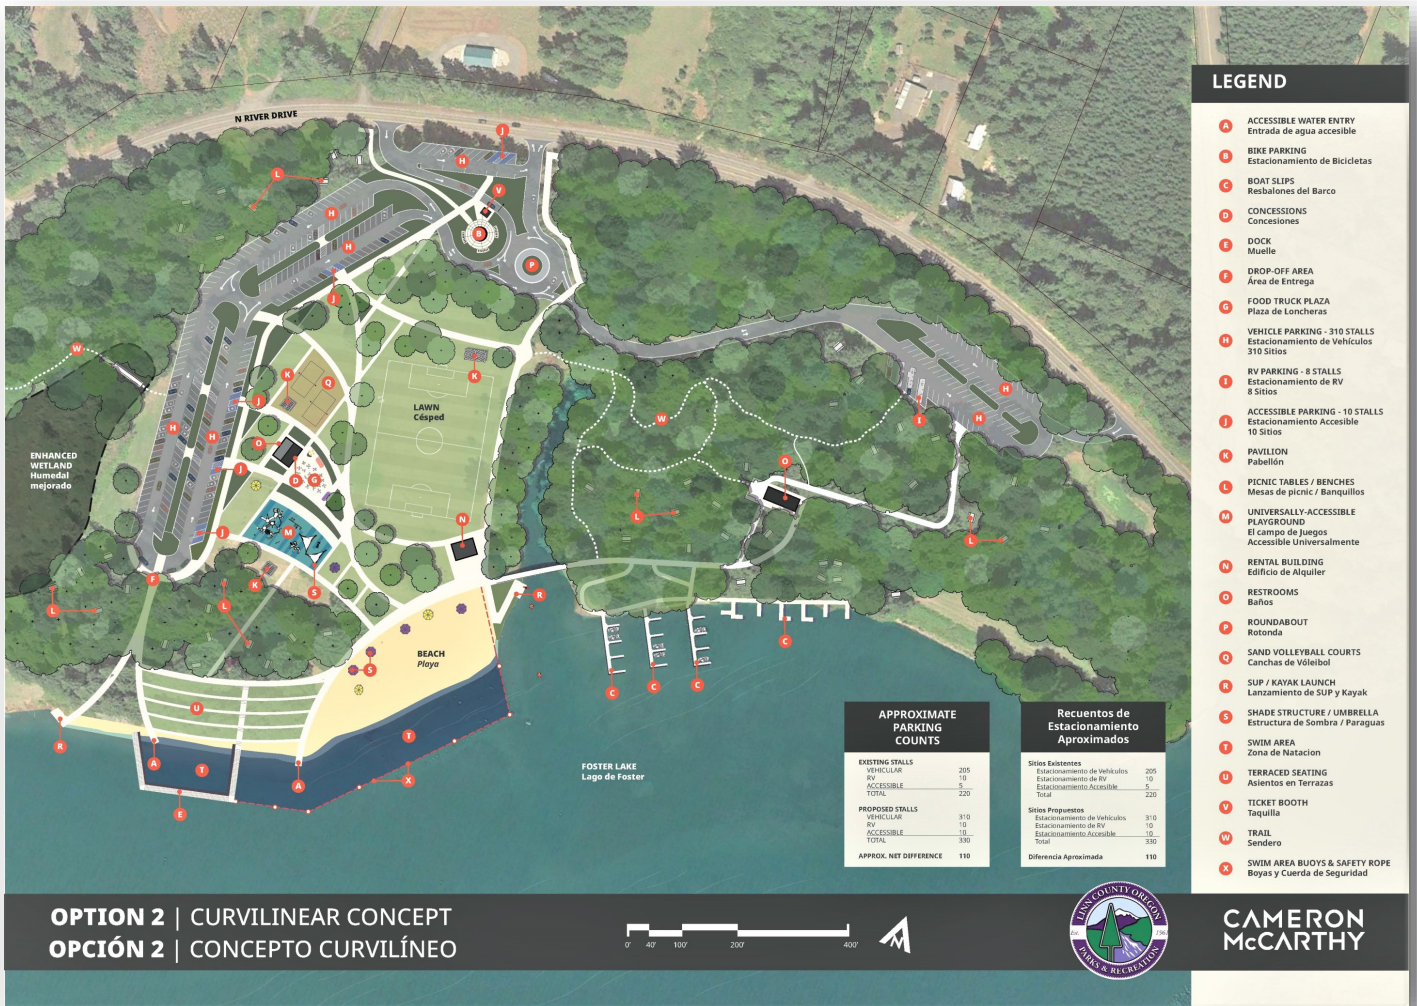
N RIVER DRIVE

ENHANCED WETLAND
Humedal mejorado

LAWN
Césped

BEACH
Playa

FOSTER LAKE
Lago de Foster

A B C D E F G H I J K L M N O P Q R S T U V W X

LEGEND

A ACCESSIBLE WATER ENTRY
Entrada de agua accesible

B BIKE PARKING
Estacionamiento de Bicicletas

C BOAT SLIPS
Resbalones del Barco

D CONCESSIONS
Concesiones

E DOCK
Muelle

F DROP-OFF AREA
Área de Entrega

G FOOD TRUCK PLAZA
Plaza de Loncheras

H VEHICLE PARKING - 310 STALLS
Estacionamiento de Vehículos
310 Sitios

I RV PARKING - 8 STALLS
Estacionamiento de RV
8 Sitios

J ACCESSIBLE PARKING - 10 STALLS
Estacionamiento Accesible
10 Sitios

K PAVILION
Pabellón

L PICNIC TABLES / BENCHES
Mesas de picnic / Banquillos

M UNIVERSALLY-ACCESSIBLE PLAYGROUND
El campo de Juegos Accesible Universalmente

N RENTAL BUILDING
Edificio de Alquiler

O RESTROOMS
Baños

P ROUNDABOUT
Rotonda

Q SAND VOLLEYBALL COURTS
Canchas de Vóleibol

R SUP / KAYAK LAUNCH
Lanzamiento de SUP y Kayak

S SHADE STRUCTURE / UMBRELLA
Estructura de Sombra / Paraguas

T SWIM AREA
Zona de Natacion

U TERRACED SEATING
Asientos en Terrazas

V TICKET BOOTH
Taquilla

W TRAIL
Sendero

X SWIM AREA BUOYS & SAFETY ROPE
Boyas y Cuerda de Seguridad

APPROXIMATE PARKING COUNTS

| EXISTING STALLS | |
|---|---|
| VEHICULAR | 205 |
| RV | 10 |
| ACCESSIBLE | 5 |
| TOTAL | 220 |
| PROPOSED STALLS | |
| VEHICULAR | 310 |
| RV | 10 |
| ACCESSIBLE | 10 |
| TOTAL | 330 |
| APPROX. NET DIFFERENCE | 110 |

Recuentos de Estacionamiento Aproximados

| Sitios Existentes | |
|---|---|
| Estacionamiento de Vehiculos | 205 |
| Estacionamiento de RV | 10 |
| Estacionamiento Accesible | 5 |
| Total | 220 |
| Sitios Propuestos | |
| Estacionamiento de Vehiculos | 310 |
| Estacionamiento de RV | 10 |
| Estacionamiento Accesible | 10 |
| Total | 330 |
| Diferencia Aproximada | 110 |

OPTION 2 | CURVILINEAR CONCEPT
OPCIÓN 2 | CONCEPTO CURVILÍNEO

0' 40' 100' 200' 400'

LINN COUNTY OREGON
Est. 1961
PARKS & RECREATION

CAMERON McCARTHY